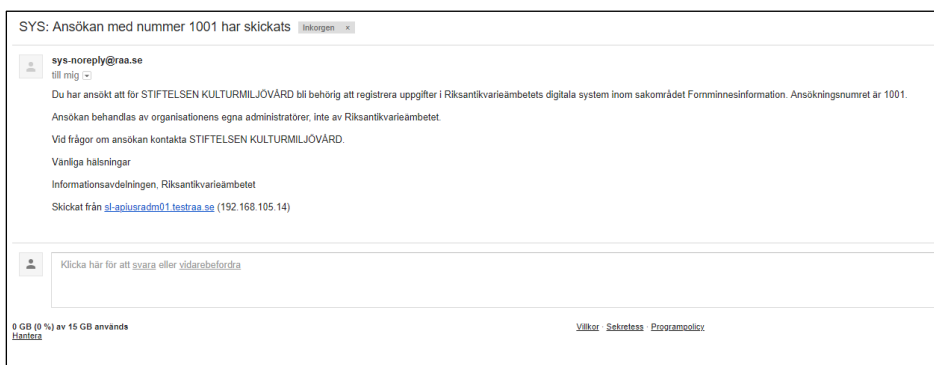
SYS: Ansökan med nummer 1001 har skickats Inkorgen ×

sys-noreply@raa.se
till mig

Du har ansökt att för STIFTELSEN KULTURMILJÖVÅRD bli behörig att registrera uppgifter i Riksantikvarieämbetets digitala system inom sakområdet Fornminnesinformation. Ansökningsnumret är 1001.

Ansökan behandlas av organisationens egna administratörer, inte av Riksantikvarieämbetet.

Vid frågor om ansökan kontakta STIFTELSEN KULTURMILJÖVÅRD.

Vänliga hälsningar

Informationsavdelningen, Riksantikvarieämbetet

Skickat från sl-apiusradm01.testraa.se (192.168.105.14)

Klicka här för att svara eller vidarebefordra

0 GB (0 %) av 15 GB används
Hantera

Villkor - Sekretess - Programpolicy